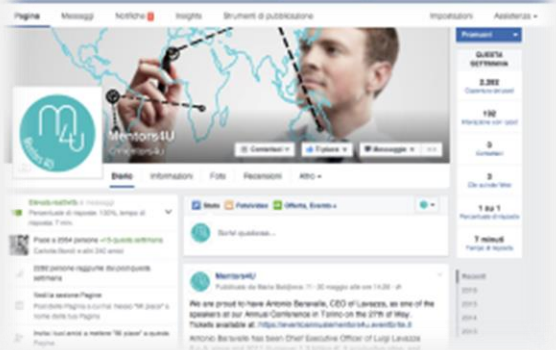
Pagina Messaggi Notifiche Insights Strumenti di pubblicazione Impostazioni Assistenza

Promuovi

QUESTA SETTIMANA

2.282
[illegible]

132
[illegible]

0
Contattaci

0
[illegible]

1 h 1
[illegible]

7 minuti
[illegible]

Mentors4U
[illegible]

Contattaci Ti piace Messaggio

Diario Informazioni Foto Recensioni Altro

Stato Foto/video Offerta, Evento

Scrivi qualcosa...

Mentors4U
Pubblicato da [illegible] · 11 · 30 maggio alle ore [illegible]

We are proud to have Antonio Baravalle, CEO of Lavazza, as one of the speakers at our Annual Conference in Torino on the 27th of May. Tickets available at: https://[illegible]

Antonio Baravalle has been Chief Executive Officer of Luigi Lavazza

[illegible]
Percentuale di risposta: 100%, tempo di risposta: 7 min

Piace a 2084 persone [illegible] questa settimana
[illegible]

2084 persone raggiunte dai post questa settimana

Vedi la sezione Pagine
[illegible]

Invita i tuoi amici a mettere "Mi piace" a questa Pagina

Recenti
2016
2015
2014
2013